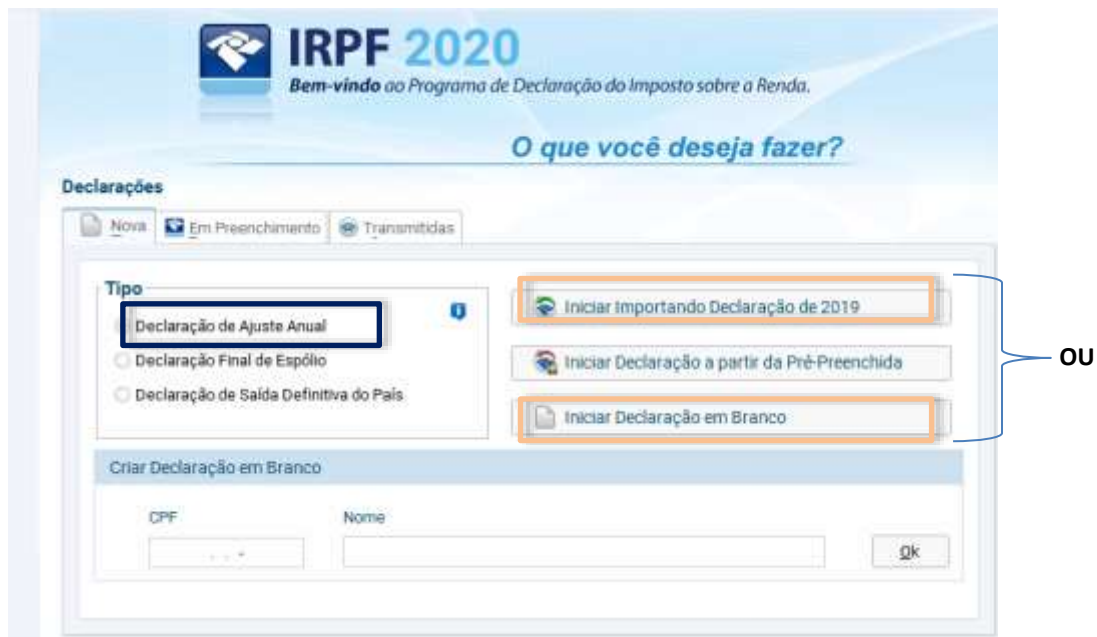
IRPF 2020
Bem-vindo ao Programa de Declaração do Imposto sobre a Renda.

O que você deseja fazer?

Declarações

Nova | Em Preenchimento | Transmitidas

Tipo

Declaração de Ajuste Anual
Declaração Final de Espólio
Declaração de Saída Definitiva do País

Iniciar Importando Declaração de 2019
Iniciar Declaração a partir da Pré-Preenchida
Iniciar Declaração em Branco

OU

Criar Declaração em Branco

CPF
. . -
Nome

Ok